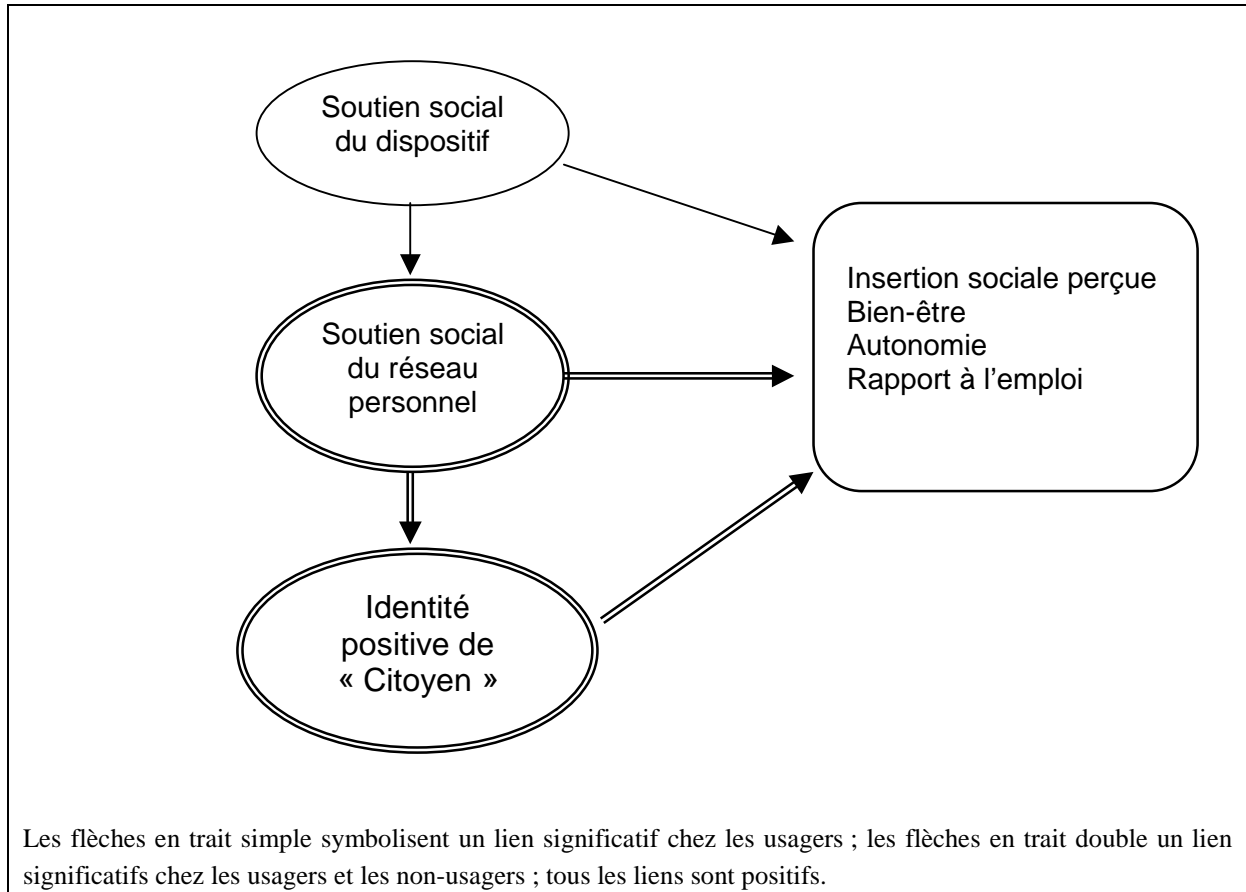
Soutien social du dispositif

Soutien social du réseau personnel

Identité positive de « Citoyen »

Insertion sociale perçue
Bien-être
Autonomie
Rapport à l'emploi

Les flèches en trait simple symbolisent un lien significatif chez les usagers ; les flèches en trait double un lien significatifs chez les usagers et les non-usagers ; tous les liens sont positifs.